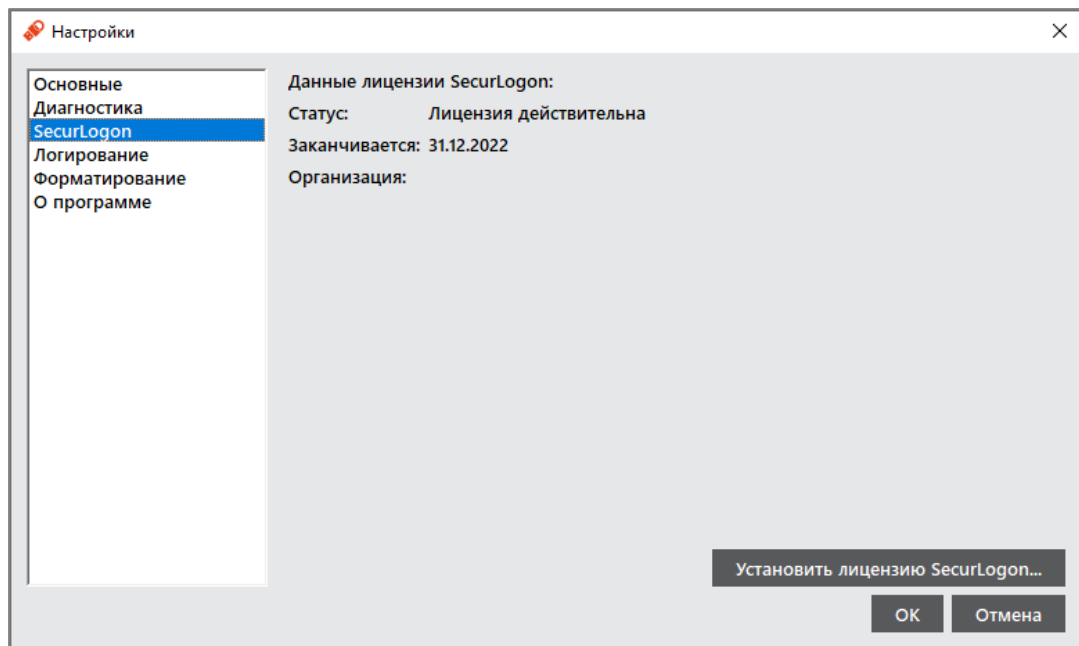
Настройки

Основные
Диагностика
SecurLogon
Логирование
Форматирование
О программе

Данные лицензии SecurLogon:

Статус: Лицензия действительна

Заканчивается: 31.12.2022

Организация:

Установить лицензию SecurLogon...

OK

Отмена